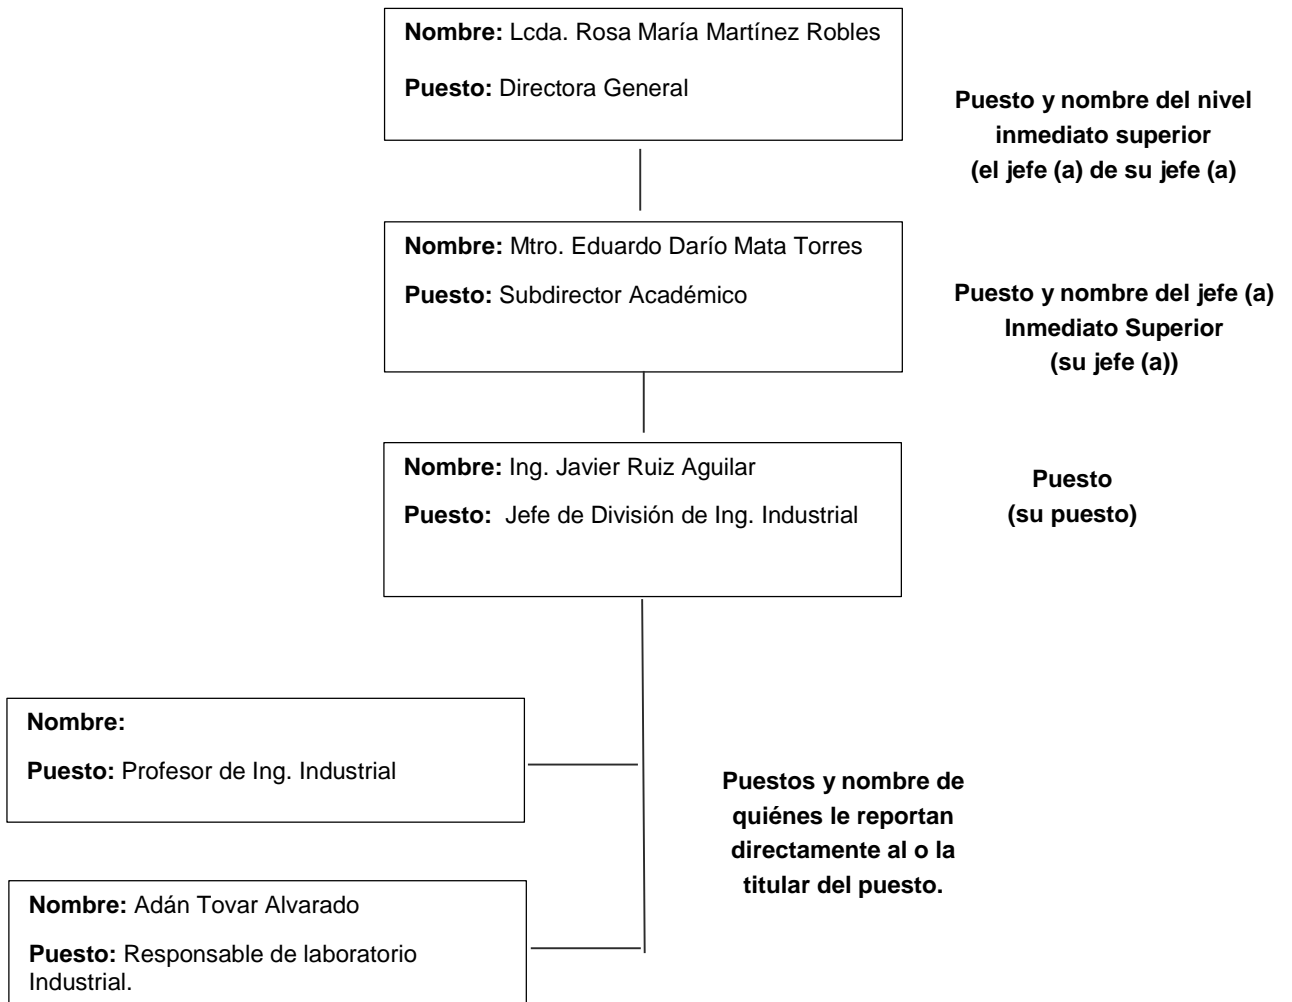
**Nombre:** Lcda. Rosa María Martínez Robles

**Puesto:** Directora General

**Puesto y nombre del nivel inmediato superior (el jefe (a) de su jefe (a)**

**Nombre:** Mtro. Eduardo Darío Mata Torres

**Puesto:** Subdirector Académico

**Puesto y nombre del jefe (a) Inmediato Superior (su jefe (a))**

**Nombre:** Ing. Javier Ruiz Aguilar

**Puesto:** Jefe de División de Ing. Industrial

**Puesto (su puesto)**

**Nombre:**

**Puesto:** Profesor de Ing. Industrial

**Puestos y nombre de quiénes le reportan directamente al o la titular del puesto.**

**Nombre:** Adán Tovar Alvarado

**Puesto:** Responsable de laboratorio Industrial.